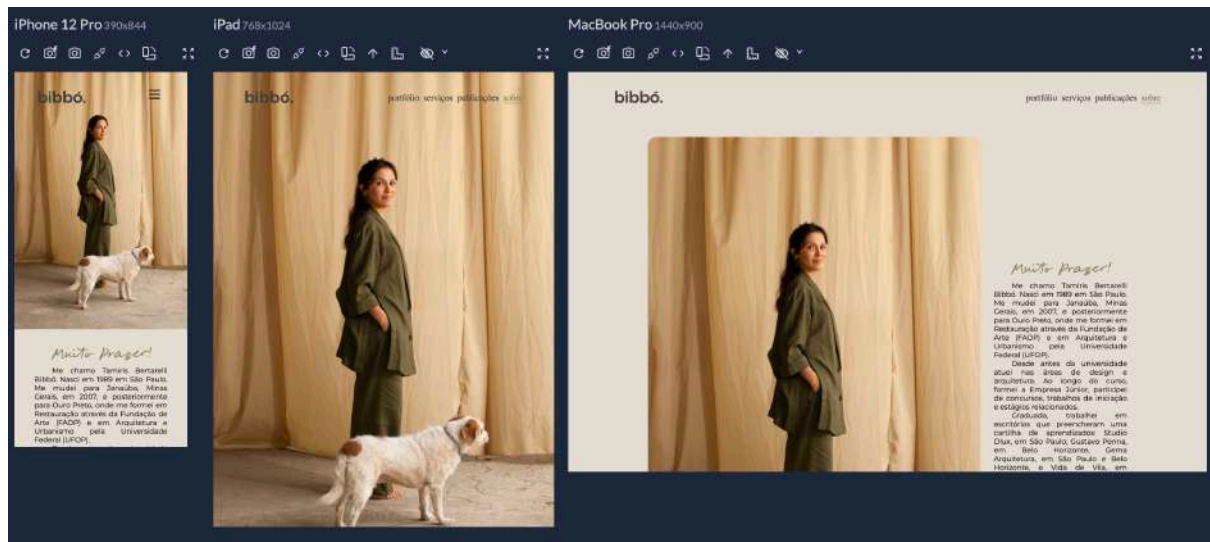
iPhone 12 Pro 390x844

bibbó.

Muito Prazer!

Me chamo Tamiris Bertarelli Bibbó. Nasci em 1989 em São Paulo. Me mudei para Janaúba, Minas Gerais, em 2007, e posteriormente para Ouro Preto, onde me formei em Restauração através da Fundação de Arte (FAOP) e em Arquitetura e Urbanismo pela Universidade Federal (UFOP).

iPad 768x1024

bibbó.

portfólio serviços publicações sobre

MacBook Pro 1440x900

bibbó.

portfólio serviços publicações sobre

Muito Prazer!

Me chamo Tamiris Bertarelli Bibbó. Nasci em 1989 em São Paulo. Me mudei para Janaúba, Minas Gerais, em 2007, e posteriormente para Ouro Preto, onde me formei em Restauração através da Fundação de Arte (FAOP) e em Arquitetura e Urbanismo pela Universidade Federal (UFOP).

Desde antes da universidade atuei nas áreas de design e arquitetura. Ao longo do curso, formei a Empresa Júnior, participei de concursos, trabalhos de iniciação e estágios relacionados.

Graduada, trabalhei em escritórios que preencheram uma cartilha de aprendizados: Studio Dlux, em São Paulo; Gustavo Penna, em Belo Horizonte; Gema Arquitetura, em São Paulo e Belo Horizonte, e Vida de Vila, em